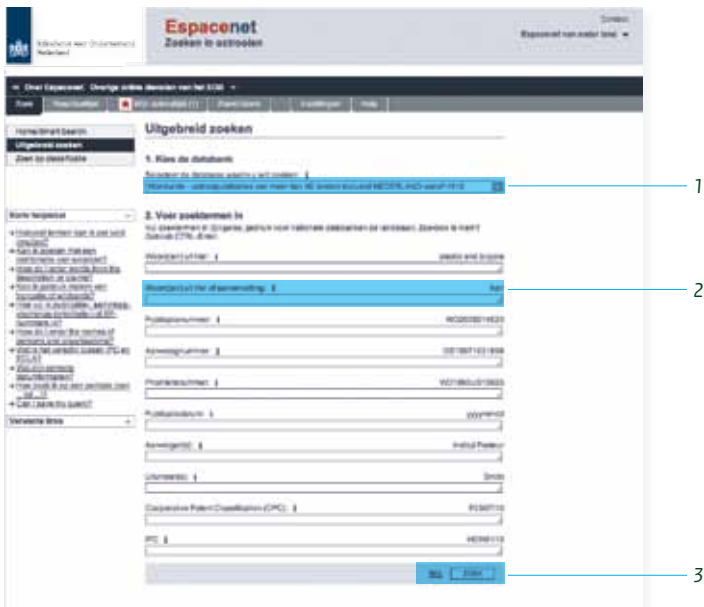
Espacenet
Zoeken in octrooien

Contact
Espacenet: kies andere taal

Over Espacenet Overige online diensten van het EOB

Zoek
Resultatenlijst
Mijn octrooienlijst (1)
Query history
Instellingen
Help

Homepagina voor zoeken
Uitgebreid zoeken
Zoek op classificatie

Korte helptekst
Hoeveel termen kan ik per veld opgeven?
Kan ik zoeken met een combinatie van woorden?
Hoe zoek ik naar woorden in de beschrijvingen of conclusies?
Kan ik jokertekens gebruiken?
Wat zijn Boolean-operatoren en hoe gebruik ik ze?
Wat zijn de regels voor datums?
Hoe kan ik zoeken naar aanvragers of uitvinders?
Wat is het verschil tussen een publicatie en een aanvraag?
Waarom zijn er geen CPC?
Wat zijn octrooi families?
Hoe maak ik een periode?
Can I save my query?

Verwante links

Uitgebreid zoeken

1. Kies de databank
Selecteer de databank waarin u wilt zoeken
Wereldwijd - collectie van publicaties uit meer dan 90 landen inclusief NEDERLAND

2. Voer zoektermen in
Voer zoektermen in. Druk op CTRL om te zoeken.

Woord(en) in titel:
plastic and bicycle

Woord(en) in titel of samenvatting:
hair

Publicatienummer:
WO2008014520

Aanvraagnummer:
DE199710218306

Prioriteitsnummer:
WO1995US13923

Publicatiedatum:
yyyymmdd

Aanvrager(s):
Institut Pasteur

Uitvinder(s):
Smith

Cooperative Patent Classification (CPC):
F03G7/10

IPC:
H03M1/12

Wis
Zoek

1
2
3